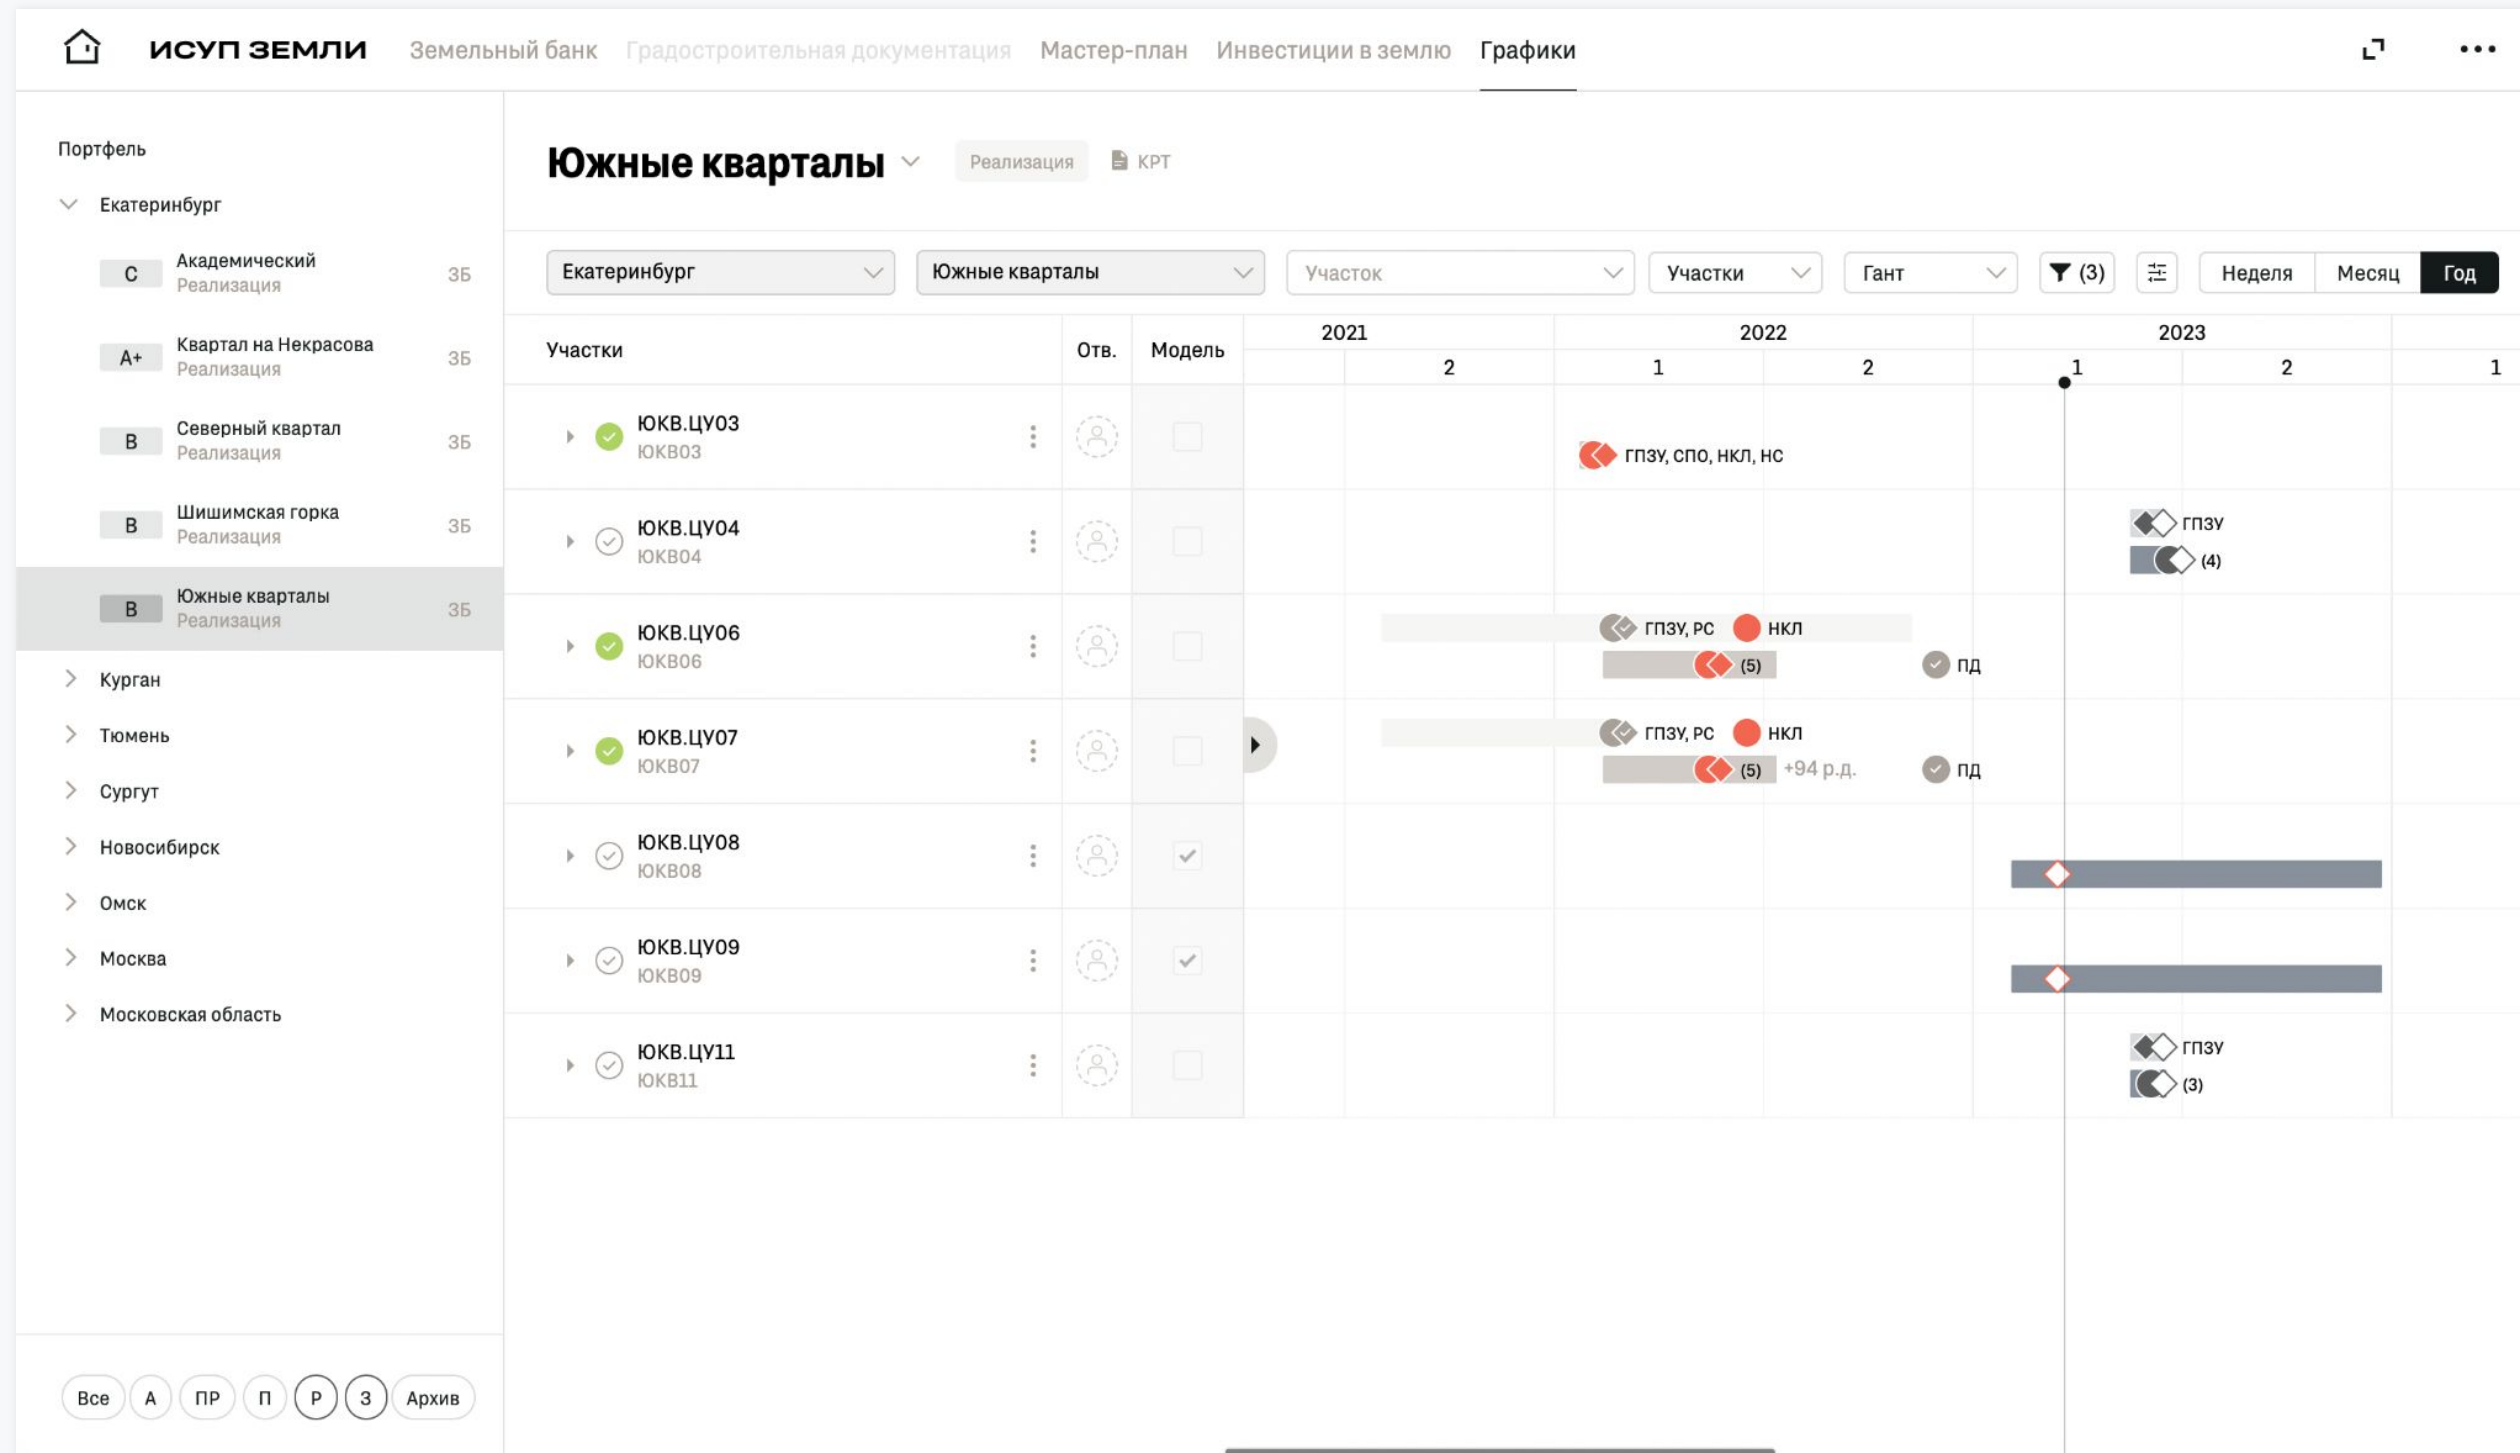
ИСУП ЗЕМЛИ Земельный банк Градостроительная документация Мастер-план Инвестиции в землю Графики

Портфель

Екатеринбург

С Академический Реализация ЗБ

А+ Квартал на Некрасова Реализация ЗБ

В Северный квартал Реализация ЗБ

В Шишимская горка Реализация ЗБ

В Южные кварталы Реализация ЗБ

Курган

Тюмень

Сургут

Новосибирск

Омск

Москва

Московская область

Все А ПР П Р З Архив

Южные кварталы Реализация КРТ

Екатеринбург Южные кварталы Участок Участки Гант (3) Неделя Месяц Год

| Участки | Отв. | Модель | 2021 | 2022 | 2023 |
|---|---|---|---|---|---|
| | | | 2 | 1 2 | 1 2 1 |
| ЮКВ.ЦУ03 ЮКВ03 | | | | ГПЗУ, СПО, НКЛ, НС | |
| ЮКВ.ЦУ04 ЮКВ04 | | | | | ГПЗУ (4) |
| ЮКВ.ЦУ06 ЮКВ06 | | | | ГПЗУ, РС НКЛ (5) ПД | |
| ЮКВ.ЦУ07 ЮКВ07 | | | | ГПЗУ, РС НКЛ (5) +94 р.д. ПД | |
| ЮКВ.ЦУ08 ЮКВ08 | | | | | |
| ЮКВ.ЦУ09 ЮКВ09 | | | | | |
| ЮКВ.ЦУ11 ЮКВ11 | | | | | ГПЗУ (3) |